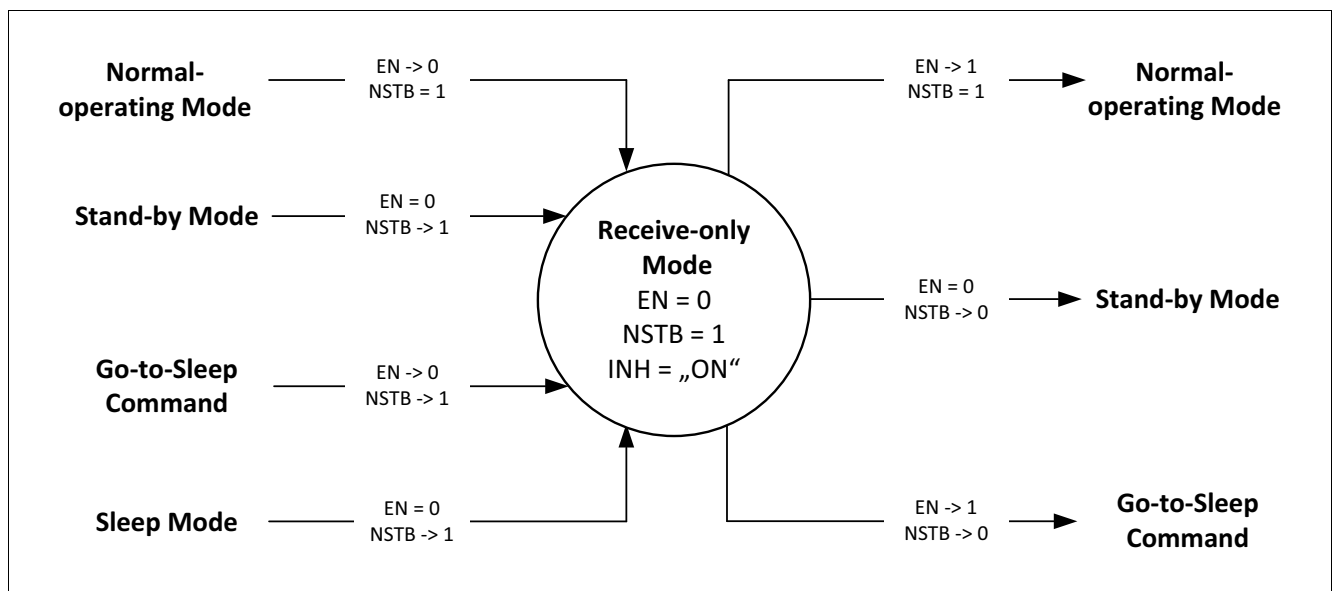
Normal-operating Mode

EN -> 0
NSTB = 1

Stand-by Mode

EN = 0
NSTB -> 1

Go-to-Sleep Command

EN -> 0
NSTB -> 1

Sleep Mode

EN = 0
NSTB -> 1

Receive-only Mode
EN = 0
NSTB = 1
INH = „ON“

EN -> 1
NSTB = 1

Normal-operating Mode

EN = 0
NSTB -> 0

Stand-by Mode

EN -> 1
NSTB -> 0

Go-to-Sleep Command